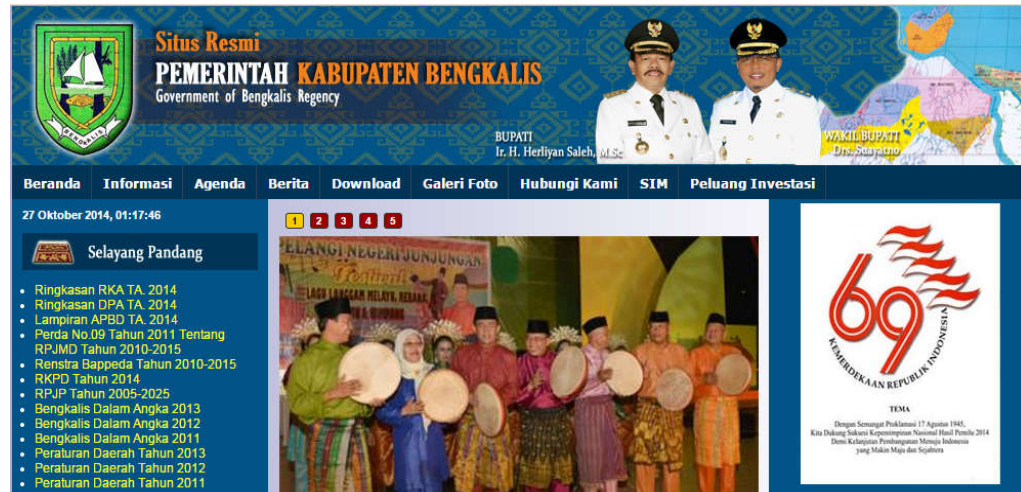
BENGKALIS

Situs Resmi
PEMERINTAH KABUPATEN BENGKALIS
Government of Bengkalis Regency

BUPATI
Ir. H. Herliyan Saleh, M.Sc

WAKIL BUPATI
Drs. Suayatno

Beranda | Informasi | Agenda | Berita | Download | Galeri Foto | Hubungi Kami | SIM | Peluang Investasi

27 Oktober 2014, 01:17:46

Selayang Pandang

- Ringkasan RKA TA. 2014
- Ringkasan DPA TA. 2014
- Lampiran APBD TA. 2014
- Perda No.09 Tahun 2011 Tentang RPJMD Tahun 2010-2015
- Renstra Bappeda Tahun 2010-2015
- RKPD Tahun 2014
- RPJP Tahun 2005-2025
- Bengkalis Dalam Angka 2013
- Bengkalis Dalam Angka 2012
- Bengkalis Dalam Angka 2011
- Peraturan Daerah Tahun 2013
- Peraturan Daerah Tahun 2012
- Peraturan Daerah Tahun 2011

1 2 3 4 5

PELANGI NEGERI JUNJUNGAN
Festival
LAGU LANGGAM MELAYU, REBANA

69
KEMERDEKAAN REPUBLIK INDONESIA

TEMA
Dengan Semangat Proklamasi 17 Agustus 1945, Kita Dukung Sukses Kepemimpinan Nasional Hasil Pemilu 2014 Demi Kelanjutan Pembangunan Menuju Indonesia yang Makin Maju dan Sejahtera